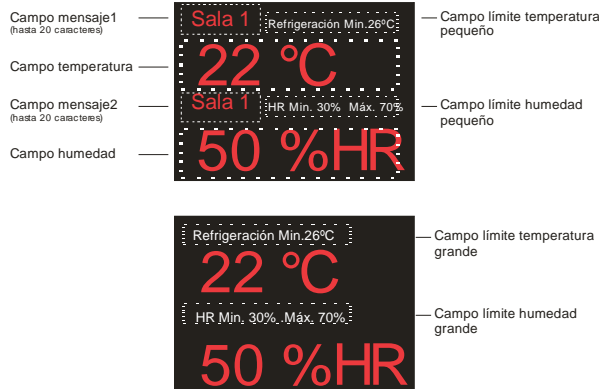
Campo mensaje1
(hasta 20 caracteres)

Sala 1

Refrigeración Min.26ºC

Campo límite temperatura pequeño

Campo temperatura

22 °C

Campo mensaje2
(hasta 20 caracteres)

Sala 1

HR Min. 30% Máx. 70%

Campo límite humedad pequeño

Campo humedad

50 %HR

Refrigeración Min.26ºC

Campo límite temperatura grande

22 °C

HR Min. 30% Máx. 70%

Campo límite humedad grande

50 %HR